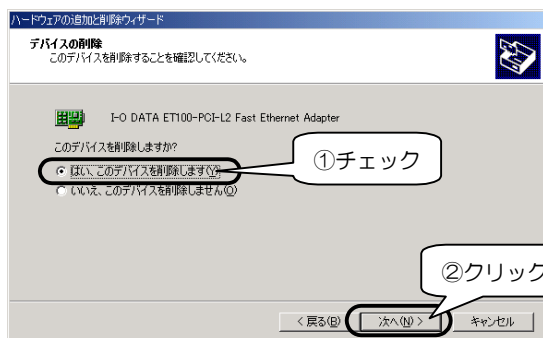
ハードウェアの追加と削除ウィザード

デバイスの削除
このデバイスを削除することを確認してください。

I-O DATA ET100-PCI-L2 Fast Ethernet Adapter

このデバイスを削除しますか?

はい、このデバイスを削除します(Y)

いいえ、このデバイスを削除しません(O)

①チェック

②クリック

< 戻る(B)

次へ(N) >

キャンセル